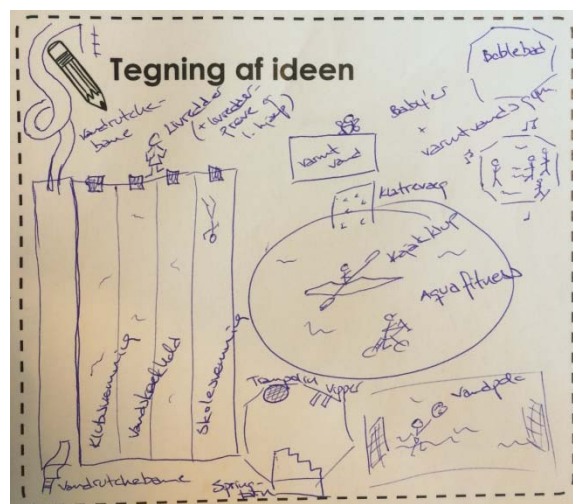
Tegning af ideen

Vandrutchebane

Livredder (+ livredderprøve i hal?)

Boblebad

Baby'er + varmt vand

Varmt vand

Klatrevæg

Kajakkup

Aqua fitness

Klubsvømning

Vandkonkeld

Skolesvømning

Trampolin

Vipper

Vandpolo

Vandrutchebane

Springtårn